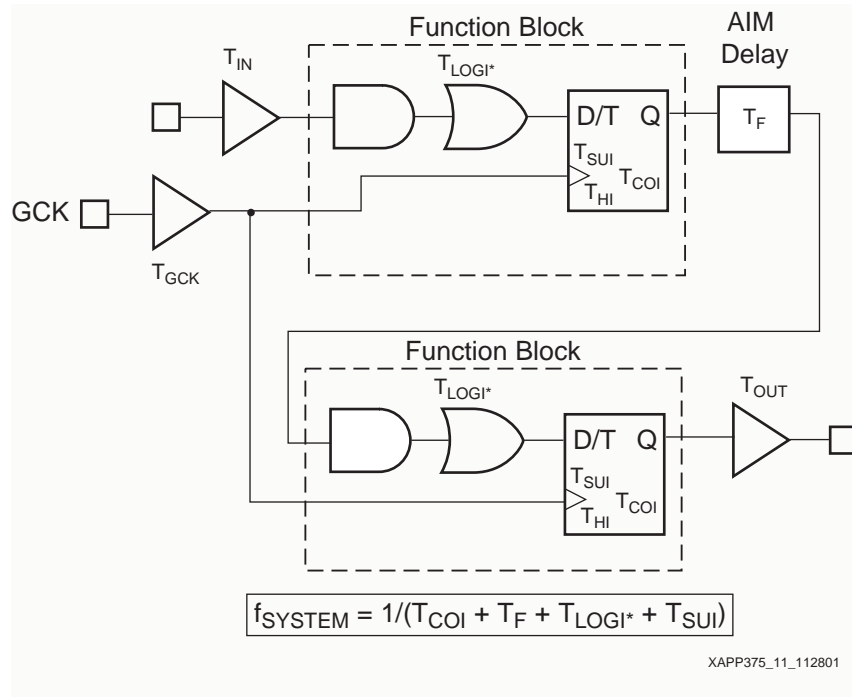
Function Block

AIM Delay

$T_{IN}$

$T_{LOGI^*}$

D/T Q

$T_F$

$T_{SUI}$

$T_{COI}$

$T_{HI}$

GCK

$T_{GCK}$

Function Block

$T_{LOGI^*}$

$T_{OUT}$

D/T Q

$T_{SUI}$

$T_{COI}$

$T_{HI}$

$f_{SYSTEM} = 1/(T_{COI} + T_F + T_{LOGI^*} + T_{SUI})$

XAPP375_11_112801